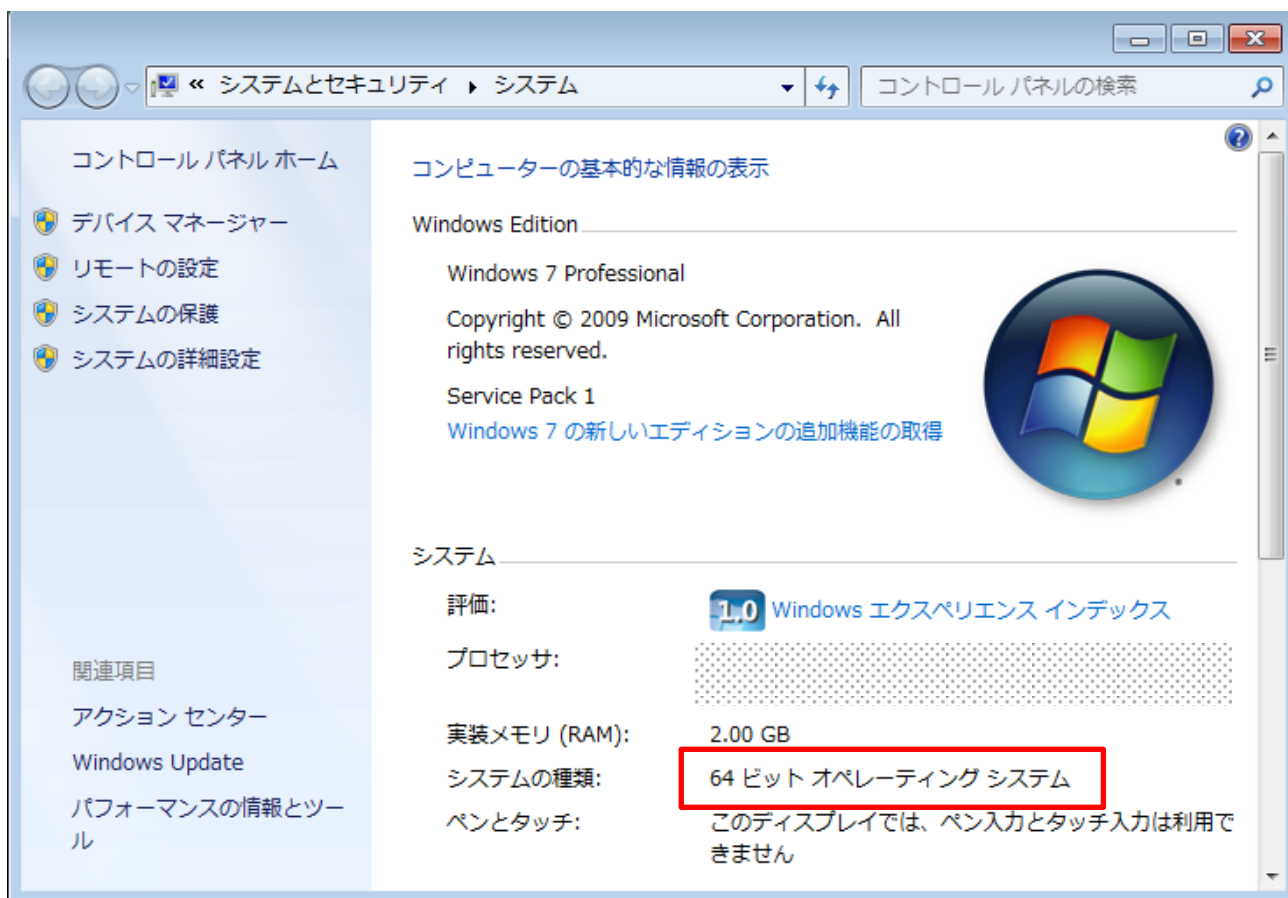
« システムとセキュリティ ▸ システム

コントロール パネルの検索

コントロール パネル ホーム

デバイス マネージャー

リモートの設定

システムの保護

システムの詳細設定

関連項目

アクション センター

Windows Update

パフォーマンスの情報とツール

コンピューターの基本的な情報の表示

Windows Edition

Windows 7 Professional

Copyright © 2009 Microsoft Corporation. All rights reserved.

Service Pack 1

Windows 7 の新しいエディションの追加機能の取得

システム

評価: 1.0 Windows エクスペリエンス インデックス

プロセッサ:

実装メモリ (RAM): 2.00 GB

システムの種類: 64 ビット オペレーティング システム

ペンとタッチ: このディスプレイでは、ペン入力とタッチ入力は利用できません